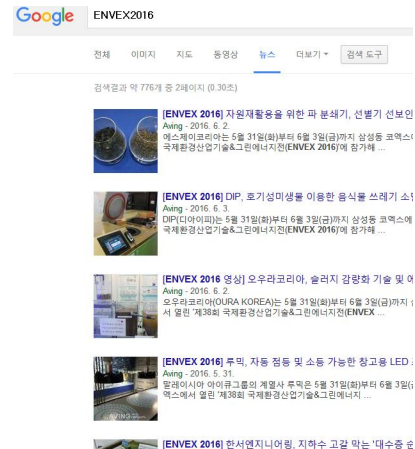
Google ENVEX2016

전체 이미지 지도 동영상 뉴스 더보기 ▾ 검색 도구

검색결과 약 776개 중 2페이지 (0.30초)

[ENVEX 2016] 자원재활용을 위한 파 분쇄기, 선별기 선보인
Aving - 2016. 6. 2.
엑스페이코리아는 5월 31일(화)부터 6월 3일(금)까지 삼성동 코엑스에
국제환경산업기술&그린에너지전(ENVEX 2016)에 참가해 ...

[ENVEX 2016] DIP, 호기성미생물 이용한 음식물 쓰레기 소
Aving - 2016. 6. 3.
DIP(디아이피)는 5월 31일(화)부터 6월 3일(금)까지 삼성동 코엑스에
국제환경산업기술&그린에너지전(ENVEX 2016)에 참가해 ...

[ENVEX 2016 영상] 오우라코리아, 슬러지 감량화 기술 및 에
Aving - 2016. 6. 2.
오우라코리아(OURA KOREA)는 5월 31일(화)부터 6월 3일(금)까지 삼
서 열린 '제38회 국제환경산업기술&그린에너지전(ENVEX ...

[ENVEX 2016] 루믹, 자동 점등 및 소등 가능한 창고용 LED
Aving - 2016. 5. 31.
말레이시아 아이큐그룹의 계열사 루믹은 5월 31일(화)부터 6월 3일(금)
엑스에서 열린 '제38회 국제환경산업기술&그린에너지 ...

[ENVEX 2016] 한서엔지니어링, 지하수 고갈 막는 '대수층 순